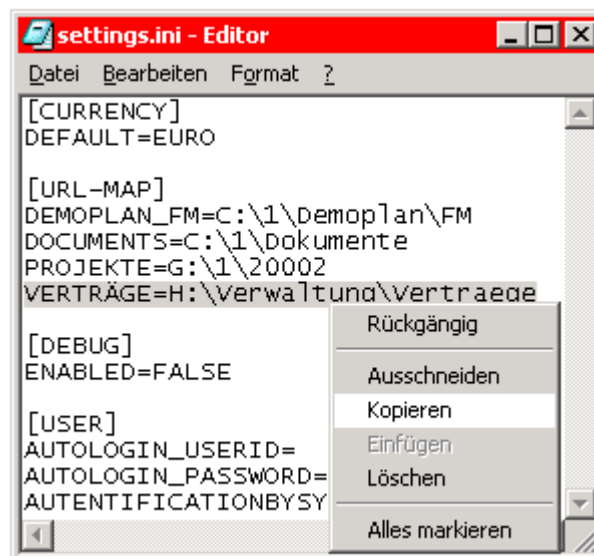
settings.ini - Editor

Datei Bearbeiten Format ?

[CURRENCY]
DEFAULT=EURO

[URL-MAP]
DEMOPLAN_FM=C:\1\Demoplan\FM
DOCUMENTS=C:\1\Dokumente
PROJEKTE=G:\1\20002
VERTRÄGE=H:\Verwaltung\Vertraege

[DEBUG]
ENABLED=FALSE

[USER]
AUTOLOGIN_USERID=
AUTOLOGIN_PASSWORD=
AUTENTIFICATIONBYSY

Rückgängig
Ausschneiden
Kopieren
Einfügen
Löschen
Alles markieren